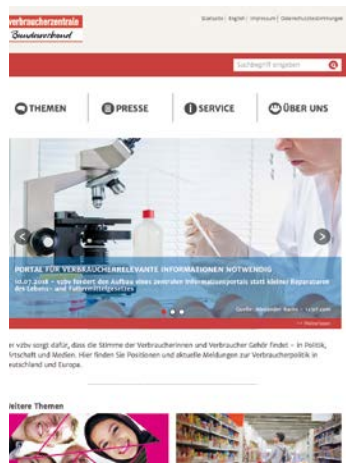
verbraucherzentrale
Bundesverband

Startseite | English | Impressum | Datenschutzbestimmungen

Suchbegriff eingeben

THEMEN
PRESSE
SERVICE
ÜBER UNS

PORTAL FÜR VERBRAUCHERRELEVANTE INFORMATIONEN NOTWENDIG

10.07.2018 – vzbv fordert den Aufbau eines zentralen Informationsportals statt kleiner Reparaturen des Lebens- und Futtermittelgesetzes

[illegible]

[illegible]

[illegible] vzbv sorgt dafür, dass die Stimme der Verbraucherinnen und Verbraucher Gehör findet – in Politik, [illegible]rtschaft und Medien. Hier finden Sie Positionen und aktuelle Meldungen zur Verbraucherpolitik in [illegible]eutschland und Europa.

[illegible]eitere Themen